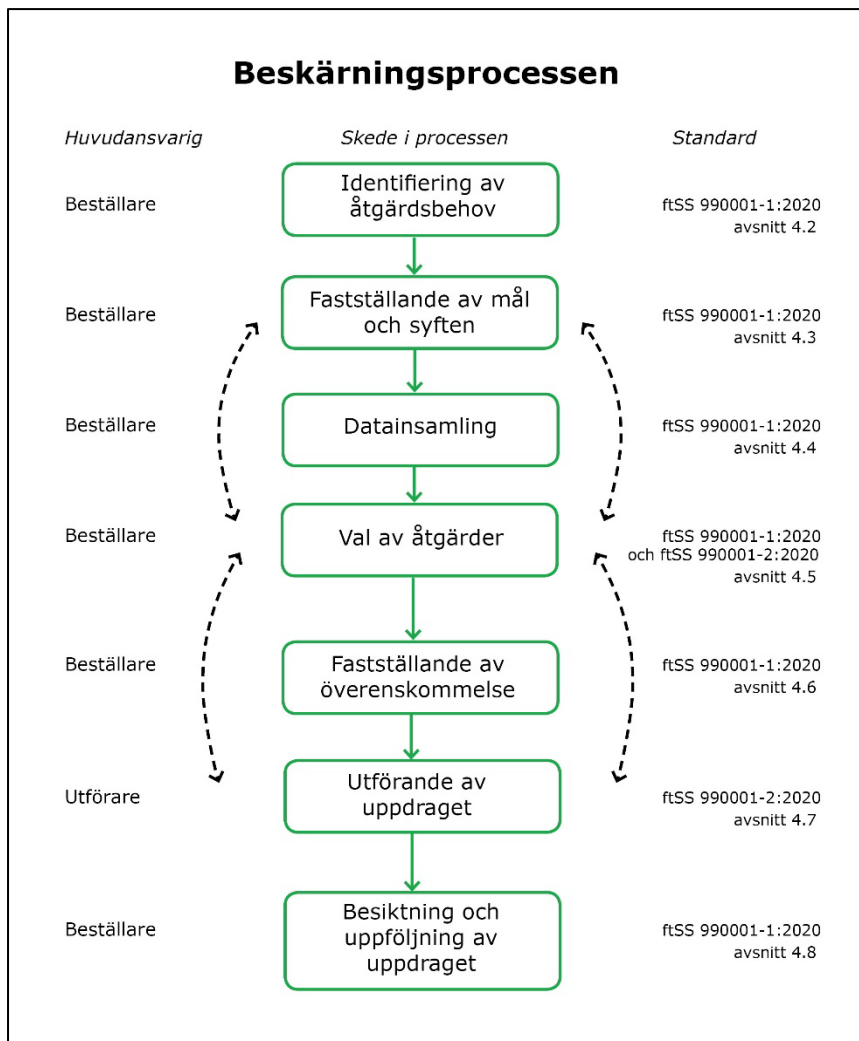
Beskärningsprocessen

| Huvudansvarig | Skede i processen | Standard |
|---|---|---|
| Beställare | Identifiering av åtgärdsbehov | ftSS 990001-1:2020 avsnitt 4.2 |
| Beställare | Fastställande av mål och syften | ftSS 990001-1:2020 avsnitt 4.3 |
| Beställare | Datainsamling | ftSS 990001-1:2020 avsnitt 4.4 |
| Beställare | Val av åtgärder | ftSS 990001-1:2020 och ftSS 990001-2:2020 avsnitt 4.5 |
| Beställare | Fastställande av överenskommelse | ftSS 990001-1:2020 avsnitt 4.6 |
| Utförare | Utförande av uppdraget | ftSS 990001-2:2020 avsnitt 4.7 |
| Beställare | Besiktning och uppföljning av uppdraget | ftSS 990001-1:2020 avsnitt 4.8 |